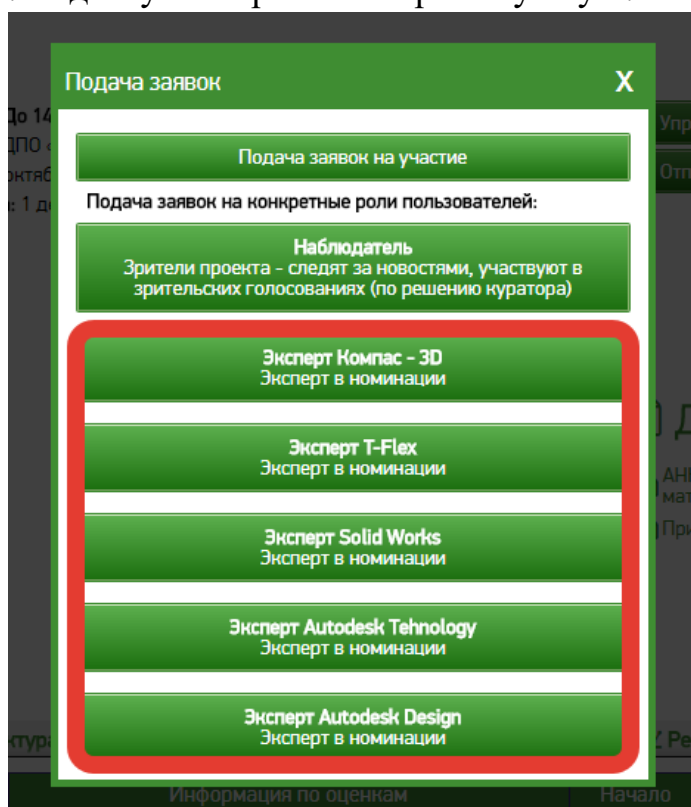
Подача заявок X

Подача заявок на участие

Подача заявок на конкретные роли пользователей:

Наблюдатель
Зрители проекта - следят за новостями, участвуют в зрительских голосованиях (по решению куратора)

Эксперт Компас - 3D
Эксперт в номинации

Эксперт T-Flex
Эксперт в номинации

Эксперт Solid Works
Эксперт в номинации

Эксперт Autodesk Tehnology
Эксперт в номинации

Эксперт Autodesk Design
Эксперт в номинации

Информация по оценкам

Начало